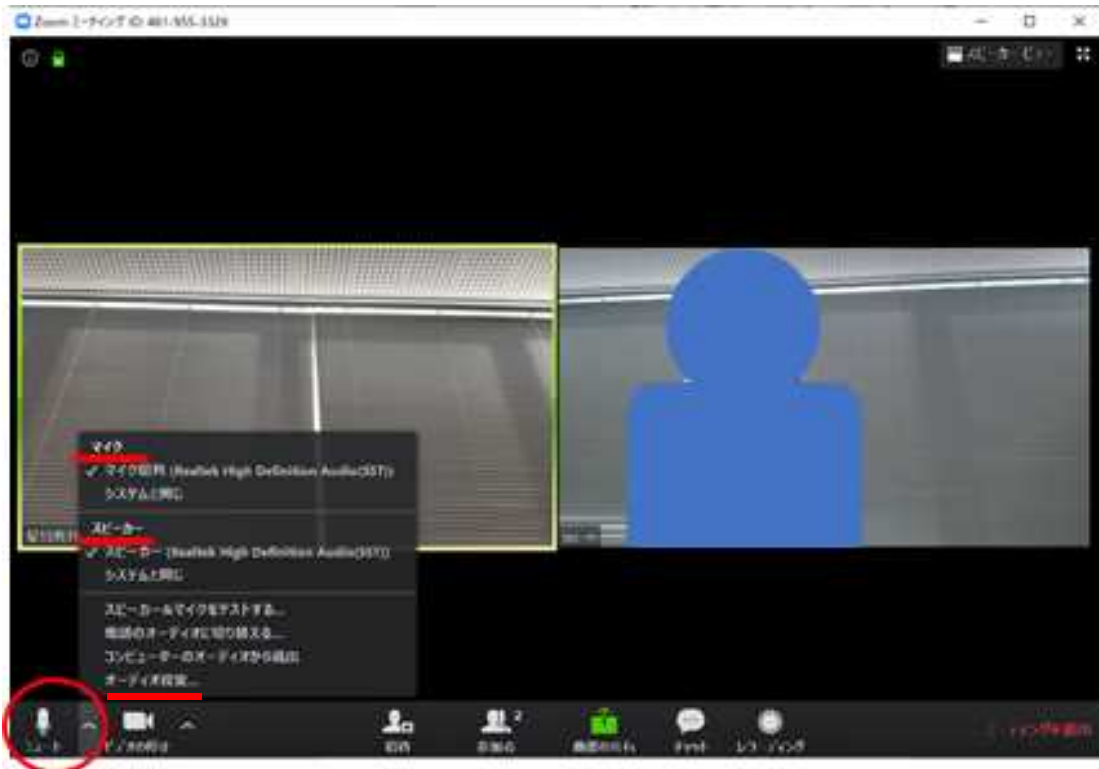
Zoom ミーティング ID: 461-555-3329

スピーカービュー

マイク
✓ マイク配列 (Realtek High Definition Audio(SST))
システムと同じ

スピーカー
✓ スピーカー (Realtek High Definition Audio(SST))
システムと同じ

スピーカーとマイクをテストする...
電話のオーディオに切り替える...
コンピューターのオーディオから退出
オーディオ設定...

ミュート
ビデオの開始
招待
参加者 2
画面の共有
チャット
レコーディング
ミーティングの終了